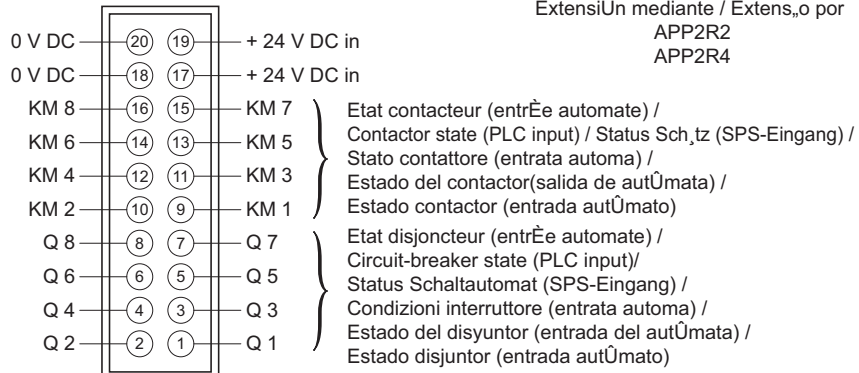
ExtensiUn mediante / Extens„o por
APP2R2
APP2R4

0 V DC (20) (19) + 24 V DC in
0 V DC (18) (17) + 24 V DC in
KM 8 (16) (15) KM 7
KM 6 (14) (13) KM 5
KM 4 (12) (11) KM 3
KM 2 (10) (9) KM 1

Etat contacteur (entrÈe automate) / Contactor state (PLC input) / Status Sch¸tz (SPS-Eingang) / Stato contattore (entrata automa) / Estado del contactor(salida de autÛmata) / Estado contactor (entrada autÛmato)

Q 8 (8) (7) Q 7
Q 6 (6) (5) Q 5
Q 4 (4) (3) Q 3
Q 2 (2) (1) Q 1

Etat disjoncteur (entrÈe automate) / Circuit-breaker state (PLC input)/ Status Schaltautomat (SPS-Eingang) / Condizioni interruttore (entrata automa) / Estado del disyuntor (entrada del autÛmata) / Estado disjuntor (entrada autÛmato)